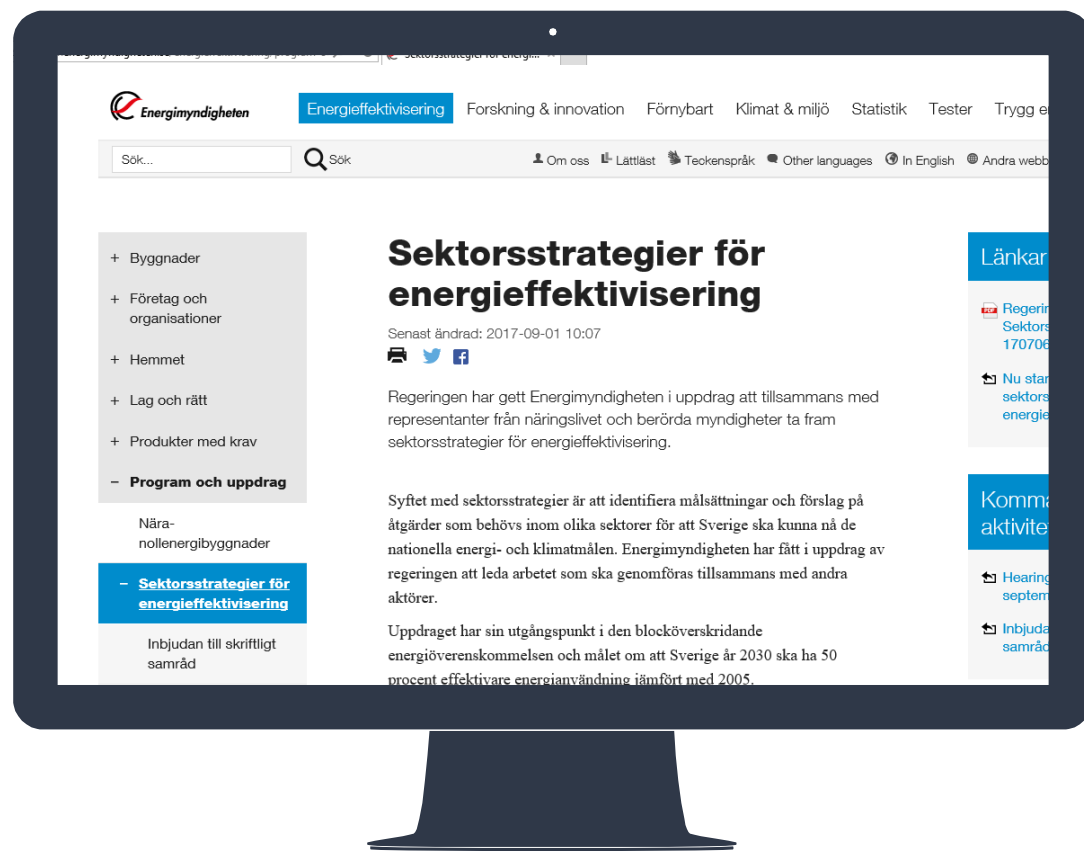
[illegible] Sektorsstrategier för energi... ×

Energimyndigheten

Energieffektivisering Forskning & innovation Förnybart Klimat & miljö Statistik Tester Trygg e

Sök... Sök

Om oss Lättläst Teckenspråk Other languages In English Andra webb

+ Byggnader
+ Företag och organisationer
+ Hemmet
+ Lag och rätt
+ Produkter med krav
− Program och uppdrag
Nära-nollenergibyggnader
− Sektorsstrategier för energieffektivisering
Inbjudan till skriftligt samråd

Sektorsstrategier för energieffektivisering

Senast ändrad: 2017-09-01 10:07

Regeringen har gett Energimyndigheten i uppdrag att tillsammans med representanter från näringslivet och berörda myndigheter ta fram sektorsstrategier för energieffektivisering.

Syftet med sektorsstrategier är att identifiera målsättningar och förslag på åtgärder som behövs inom olika sektorer för att Sverige ska kunna nå de nationella energi- och klimatmålen. Energimyndigheten har fått i uppdrag av regeringen att leda arbetet som ska genomföras tillsammans med andra aktörer.

Uppdraget har sin utgångspunkt i den blocköverskridande energiöverenskommelsen och målet om att Sverige år 2030 ska ha 50 procent effektivare energianvändning jämfört med 2005.

Länkar
Regerin Sektors 170706
Nu star sektors energi

Komma aktivite
Hearing septem
Inbjuda samråd